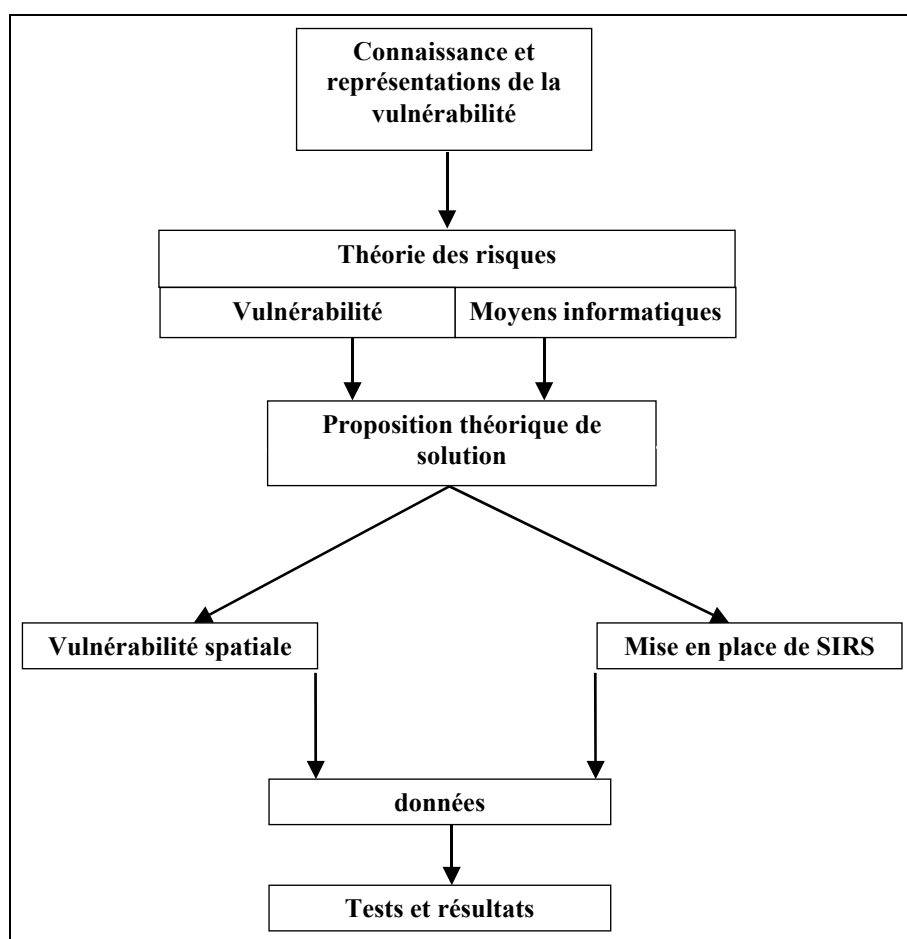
Connaissance et représentations de la vulnérabilité

Théorie des risques

Vulnérabilité

Moyens informatiques

Proposition théorique de solution

Vulnérabilité spatiale

Mise en place de SIRS

données

Tests et résultats